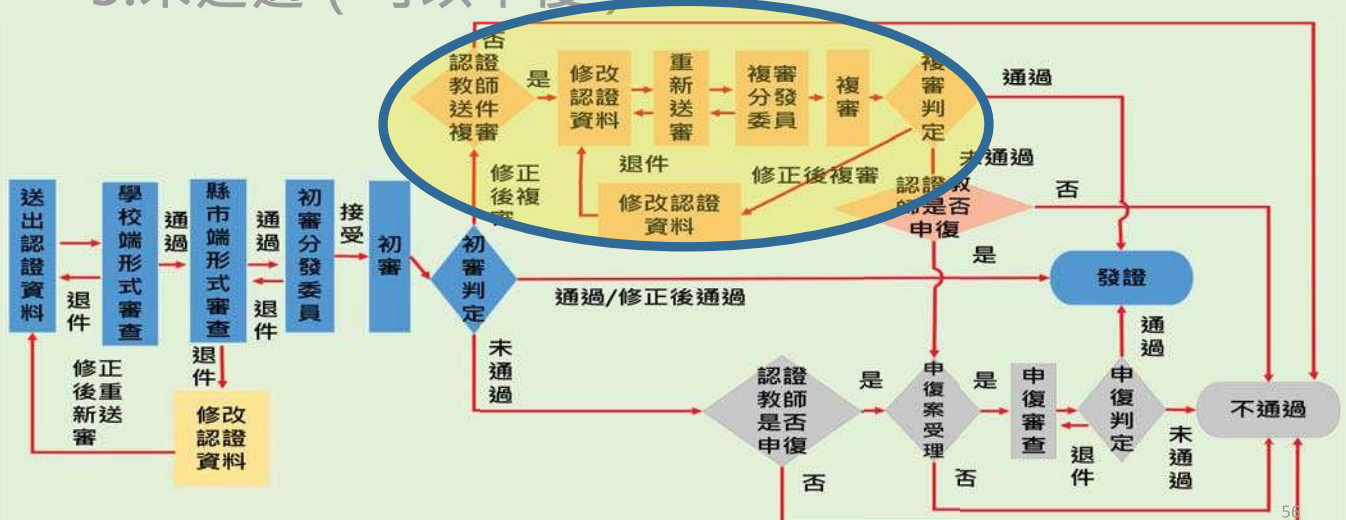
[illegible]

否
認證教師送件複審
是
修改認證資料
重新送審
複審分發委員
複審
複審判定
通過
退件
修正後複審
修正後複審
修改認證資料
未通過
認證教師是否申復
否
送出認證資料
退件
學校端形式審查
通過
縣市端形式審查
通過
退件
初審分發委員
接受
初審
初審判定
是
發證
通過/修正後通過
通過
修正後重新送審
退件
修改認證資料
未通過
認證教師是否申復
是
申復案受理
是
申復審查
申復判定
退件
不通過
未通過
否
否
56